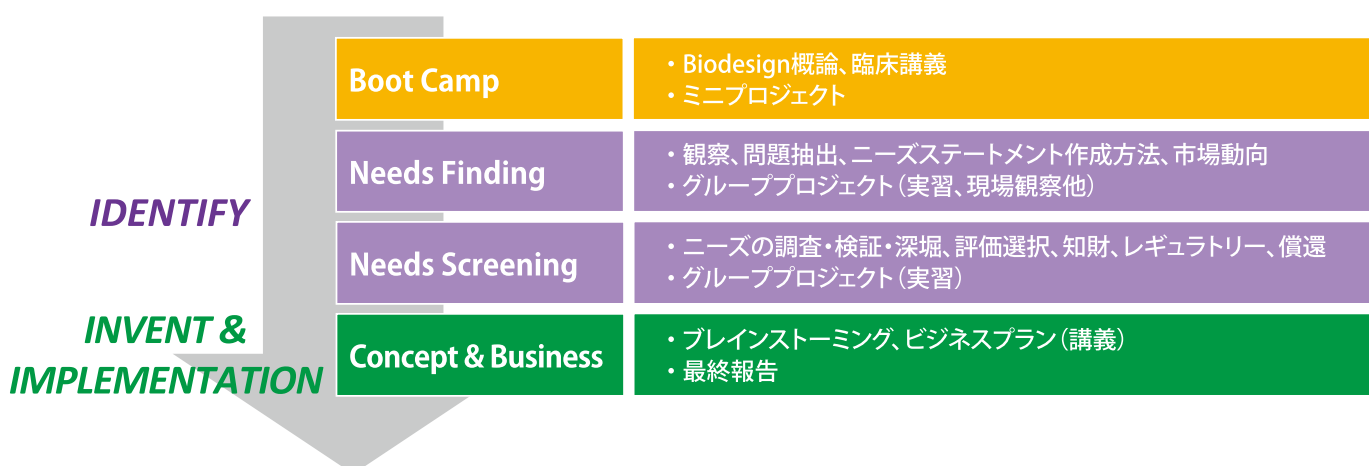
IDENTIFY

INVENT & IMPLEMENTATION

Boot Camp

・Biodesign概論、臨床講義
・ミニプロジェクト

Needs Finding

・観察、問題抽出、ニーズステートメント作成方法、市場動向
・グループプロジェクト（実習、現場観察他）

Needs Screening

・ニーズの調査・検証・深堀、評価選択、知財、レギュラトリー、償還
・グループプロジェクト（実習）

Concept & Business

・ブレインストーミング、ビジネスプラン（講義）
・最終報告